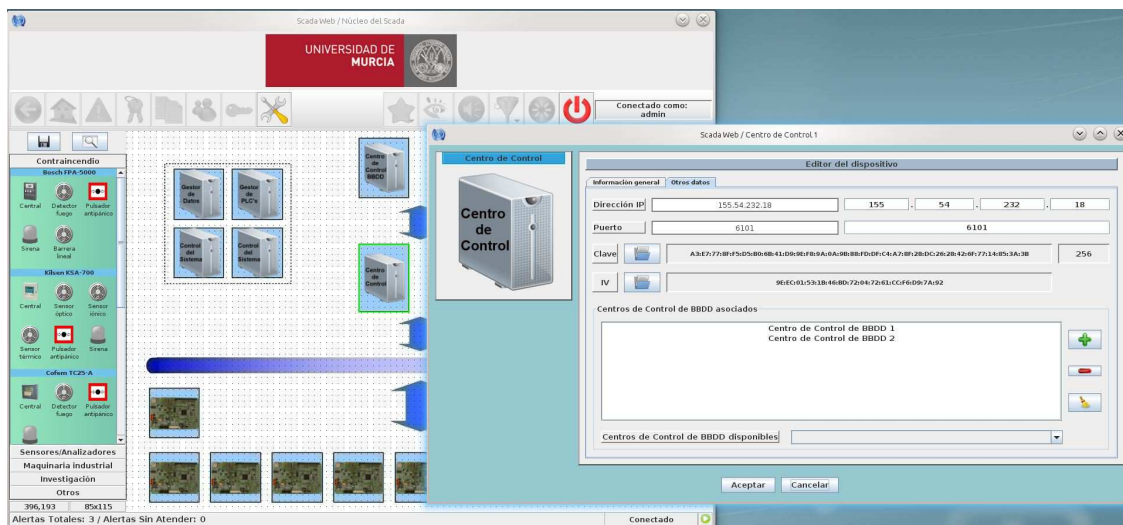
Scada Web / Núcleo del Scada

UNIVERSIDAD DE MURCIA

Conectado como: admin

Contraincendio
Bosch FPA-5000
Central Detector fuego Pulsador antipánico
Sirena Barrera lineal
Kilsen KSA-700
Central Sensor óptico Sensor iónico
Sensor térmico Pulsador antipánico Sirena
Cofem TC25-A
Central Detector fuego Pulsador antipánico
Sensores/Analizadores
Maquinaria industrial
Investigación
Otros
396,193 85x115
Alertas Totales: 3 / Alertas Sin Atender: 0

Gestor de Datos
Gestor de PLC's
Control del Sistema
Control del Sistema
Centro de Control BBDD
Centro de Control

Scada Web / Centro de Control 1

Centro de Control

Centro de Control

Editor del dispositivo
Información general | Otros datos

Dirección IP | 155.54.232.18 | 155 . 54 . 232 . 18
Puerto | 6101 | 6101
Clave | A3:E7:77:8F:F5:D5:B0:6B:41:D0:9E:F8:9A:0A:9B:8B:FD:DF:C4:A7:8F:28:DC:26:28:42:6F:77:14:85:3A:38 | 256
IV | 9E:EC:01:53:1B:46:8D:72:04:72:61:CC:F6:D9:7A:92

Centros de Control de BBDD asociados
Centro de Control de BBDD 1
Centro de Control de BBDD 2

Centros de Control de BBDD disponibles

Aceptar Cancelar

Conectado